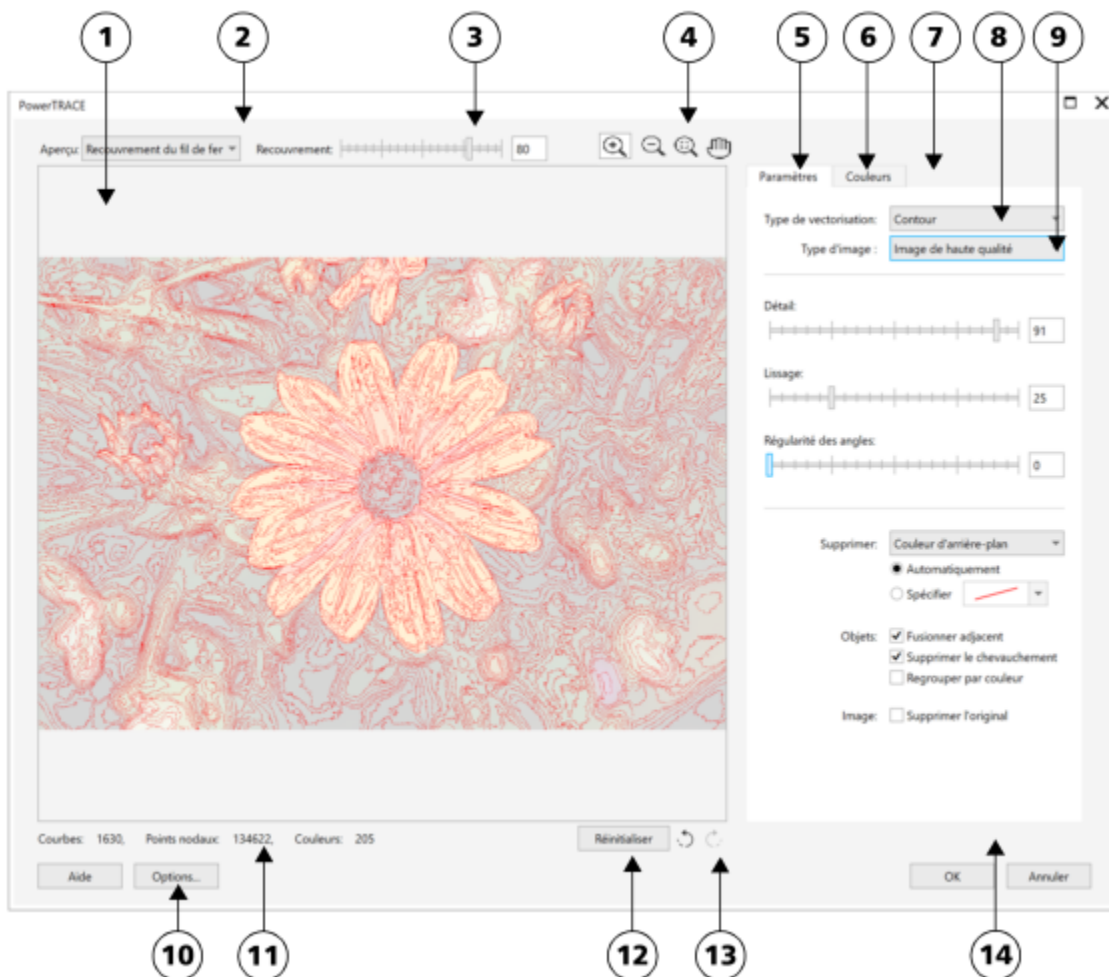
1 2 3 4 5 6 7 8 9

PowerTRACE

Aperçu: Recouvrement du fil de fer

Recouvrement: 80

Paramètres Couleurs

Type de vectorisation: Contour

Type d'image : Image de haute qualité

Détail: 91

Lissage: 25

Régularité des angles: 0

Supprimer: Couleur d'arrière-plan

Automatiquement

Spécifier

Objets: Fusionner adjacent

Supprimer le chevauchement

Regrouper par couleur

Image: Supprimer l'original

Courbes: 1630, Points nodaux: 134622, Couleurs: 205

Réinitialiser

Aide Options...

OK Annuler

10 11 12 13 14